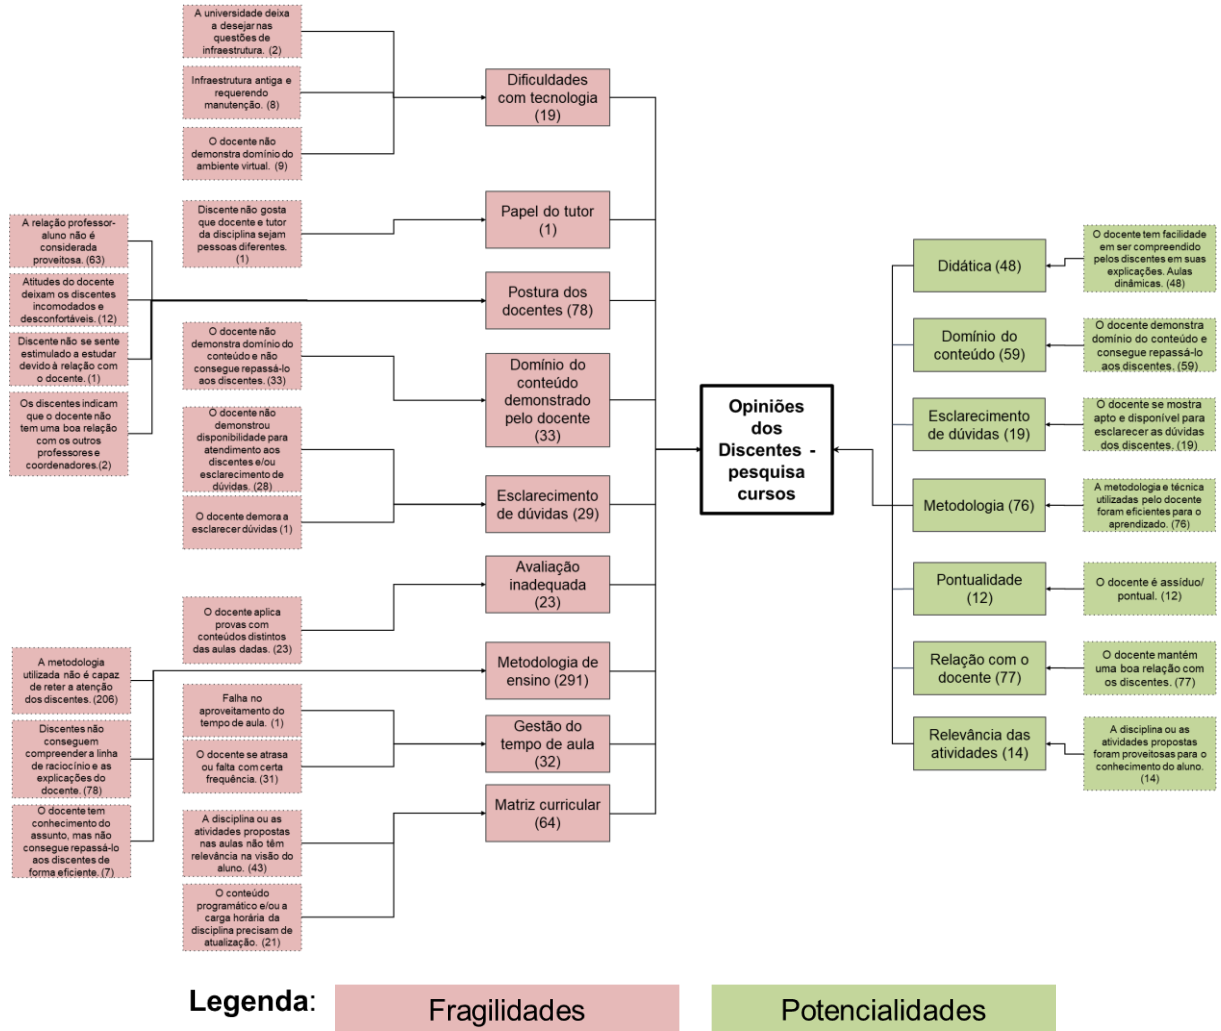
A universidade deixa a desejar nas questões de infraestrutura. (2)

Infraestrutura antiga e requerendo manutenção. (8)

O docente não demonstra domínio do ambiente virtual. (9)

Dificuldades com tecnologia (19)

Discente não gosta que docente e tutor da disciplina sejam pessoas diferentes. (1)

Papel do tutor (1)

A relação professor-aluno não é considerada proveitosa. (63)

Atitudes do docente deixam os discentes incomodados e desconfortáveis. (12)

Discente não se sente estimulado a estudar devido à relação com o docente. (1)

Os discentes indicam que o docente não tem uma boa relação com os outros professores e coordenadores.(2)

Postura dos docentes (78)

O docente não demonstra domínio do conteúdo e não consegue repassá-lo aos discentes. (33)

Domínio do conteúdo demonstrado pelo docente (33)

O docente não demonstrou disponibilidade para atendimento aos discentes e/ou esclarecimento de dúvidas. (28)

O docente demora a esclarecer dúvidas (1)

Esclarecimento de dúvidas (29)

O docente aplica provas com conteúdos distintos das aulas dadas. (23)

Avaliação inadequada (23)

A metodologia utilizada não é capaz de reter a atenção dos discentes. (206)

Discentes não conseguem compreender a linha de raciocínio e as explicações do docente. (78)

O docente tem conhecimento do assunto, mas não consegue repassá-lo aos discentes de forma eficiente. (7)

Metodologia de ensino (291)

Falha no aproveitamento do tempo de aula. (1)

O docente se atrasa ou falta com certa frequência. (31)

Gestão do tempo de aula (32)

A disciplina ou as atividades propostas nas aulas não têm relevância na visão do aluno. (43)

O conteúdo programático e/ou a carga horária da disciplina precisam de atualização. (21)

Matriz curricular (64)

Opiniões dos Discentes - pesquisa cursos

Didática (48)

O docente tem facilidade em ser compreendido pelos discentes em suas explicações. Aulas dinâmicas. (48)

Domínio do conteúdo (59)

O docente demonstra domínio do conteúdo e consegue repassá-lo aos discentes. (59)

Esclarecimento de dúvidas (19)

O docente se mostra apto e disponível para esclarecer as dúvidas dos discentes. (19)

Metodologia (76)

A metodologia e técnica utilizadas pelo docente foram eficientes para o aprendizado. (76)

Pontualidade (12)

O docente é assíduo/ pontual. (12)

Relação com o docente (77)

O docente mantém uma boa relação com os discentes. (77)

Relevância das atividades (14)

A disciplina ou as atividades propostas foram proveitosas para o conhecimento do aluno. (14)

Legenda: Fragilidades Potencialidades